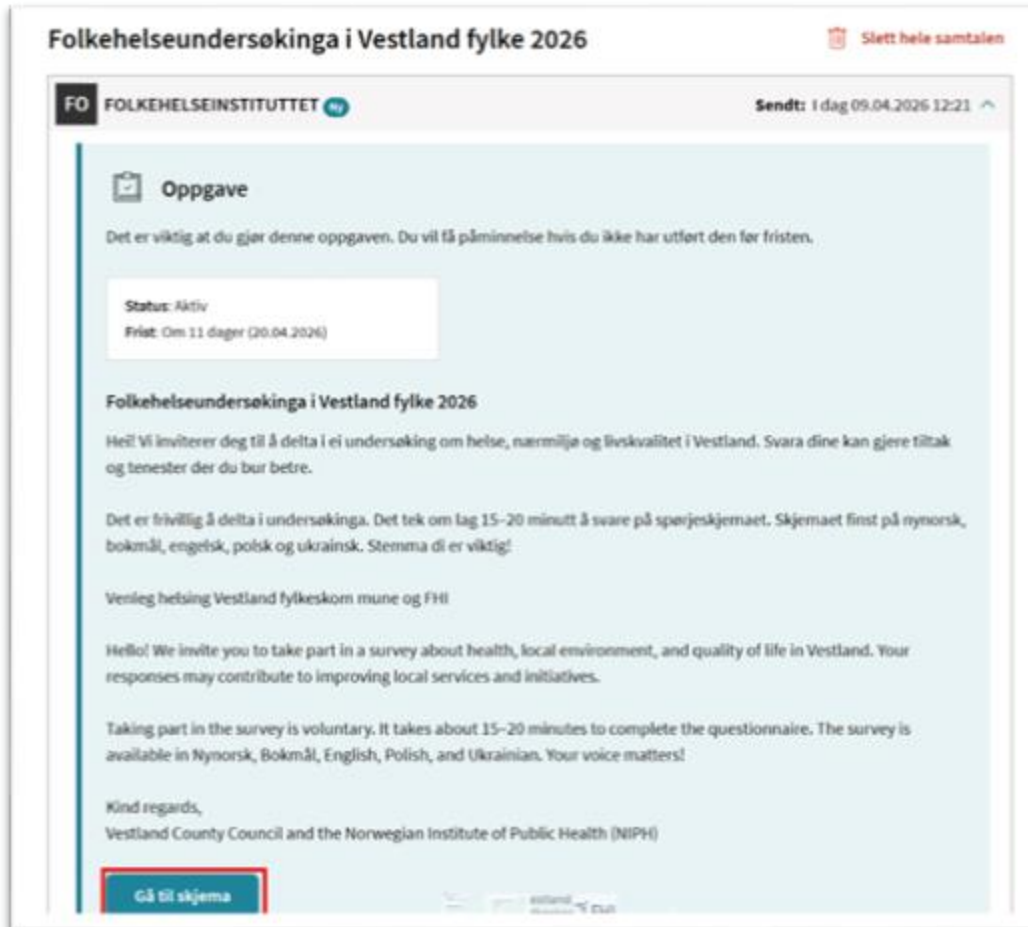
Folkehelseundersøkinga i Vestland fylke 2026

Slett hele samtalen

FO FOLKEHELSEINSTITUTTET Ny

Sendt: I dag 09.04.2026 12:21

Oppgave

Det er viktig at du gjør denne oppgaven. Du vil få påminnelse hvis du ikke har utført den før fristen.

Status: Aktiv
Frist: Om 11 dager (20.04.2026)

Folkehelseundersøkinga i Vestland fylke 2026

Hei! Vi inviterer deg til å delta i ei undersøking om helse, nærmiljø og livskvalitet i Vestland. Svara dine kan gjere tiltak og tenester der du bur betre.

Det er frivillig å delta i undersøkinga. Det tek om lag 15–20 minutt å svare på spørjeskjemaet. Skjemaet finst på nynorsk, bokmål, engelsk, polsk og ukrainsk. Stemma di er viktig!

Venleg helsing Vestland fylkeskom mune og FHI

Hello! We invite you to take part in a survey about health, local environment, and quality of life in Vestland. Your responses may contribute to improving local services and initiatives.

Taking part in the survey is voluntary. It takes about 15–20 minutes to complete the questionnaire. The survey is available in Nynorsk, Bokmål, English, Polish, and Ukrainian. Your voice matters!

Kind regards,
Vestland County Council and the Norwegian Institute of Public Health (NIPH)

Gå til skjema

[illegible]